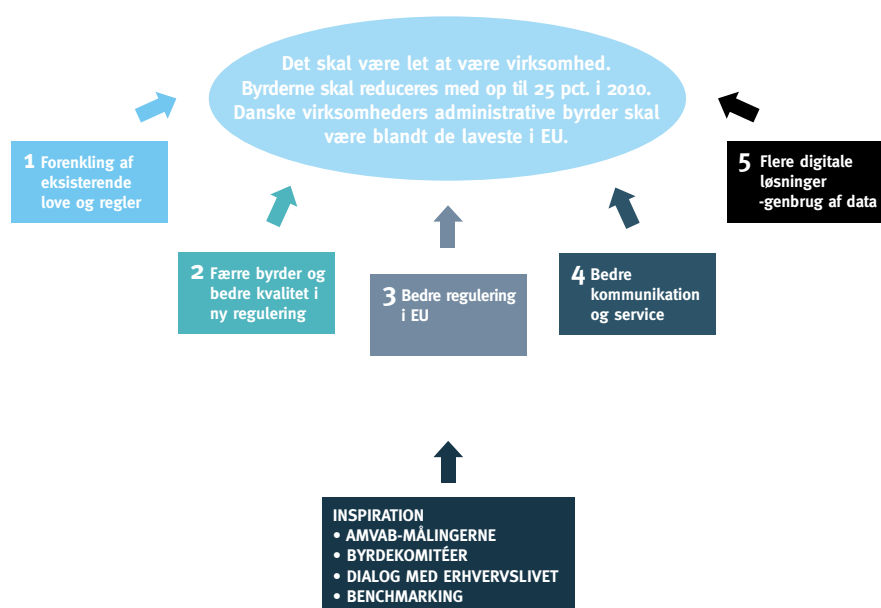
Det skal være let at være virksomhed. Byrderne skal reduceres med op til 25 pct. i 2010. Danske virksomheders administrative byrder skal være blandt de laveste i EU.

1 Forenkling af eksisterende love og regler

2 Færre byrder og bedre kvalitet i ny regulering

3 Bedre regulering i EU

4 Bedre kommunikation og service

5 Flere digitale løsninger -genbrug af data

INSPIRATION
• AMVAB-MÅLINGERNE
• BYRDEKOMITÉER
• DIALOG MED ERHVERVSLIVET
• BENCHMARKING